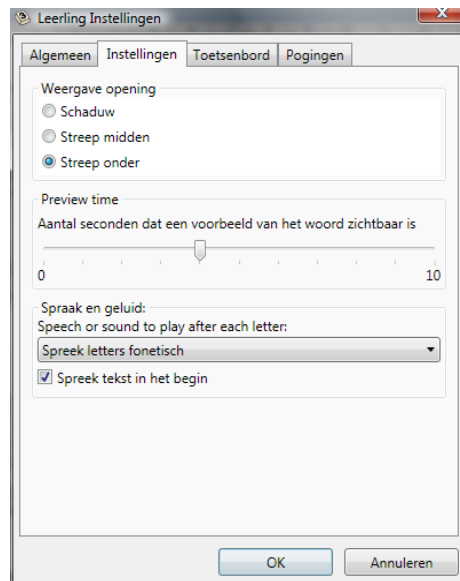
Leerling Instellingen

Algemeen | Instellingen | Toetsenbord | Pogingen

Weergave opening
Schaduw
Streep midden
Streep onder

Preview time
Aantal seconden dat een voorbeeld van het woord zichtbaar is
0
10

Spraak en geluid:
Speech or sound to play after each letter:
Spreek letters fonetisch
Spreek tekst in het begin

OK
Annuleren